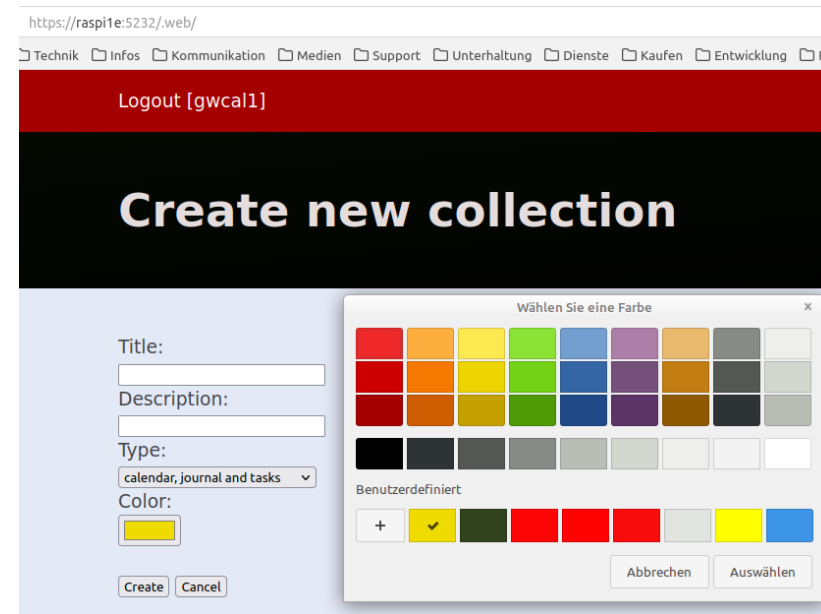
https://raspi1e:5232/.web/

Technik Infos Kommunikation Medien Support Unterhaltung Dienste Kaufen Entwicklung

Logout [gwcal1]

Create new collection

Title:

Description:

Type:

calendar, journal and tasks

Color:

Create Cancel

Wählen Sie eine Farbe ×

Benutzerdefiniert

+

Abbrechen Auswählen